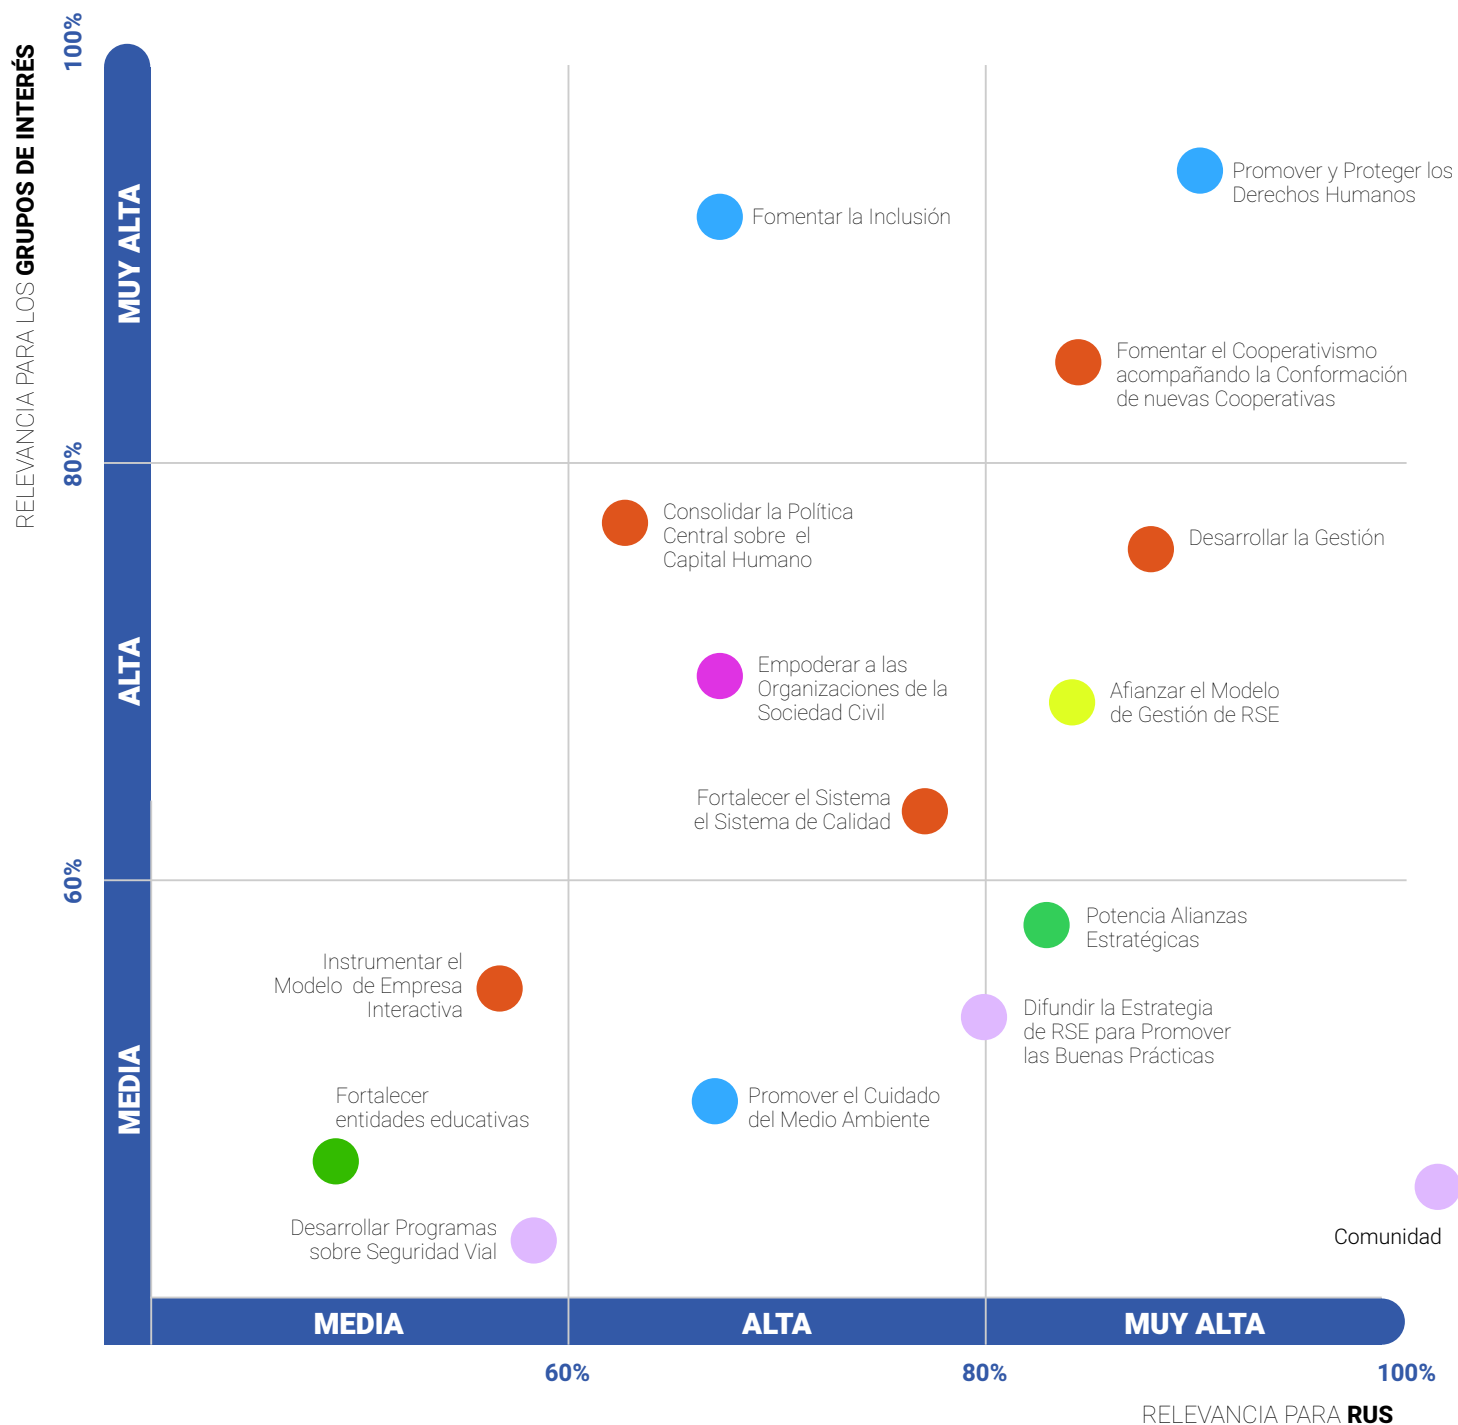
RELEVANCIA PARA LOS GRUPOS DE INTERÉS

100%

MUY ALTA

80%

ALTA

60%

MEDIA

Fomentar la Inclusión

Promover y Proteger los Derechos Humanos

Fomentar el Cooperativismo acompañando la Conformación de nuevas Cooperativas

Consolidar la Política Central sobre el Capital Humano

Desarrollar la Gestión

Empoderar a las Organizaciones de la Sociedad Civil

Afianzar el Modelo de Gestión de RSE

Fortalecer el Sistema el Sistema de Calidad

Potencia Alianzas Estratégicas

Instrumentar el Modelo de Empresa Interactiva

Difundir la Estrategia de RSE para Promover las Buenas Prácticas

Fortalecer entidades educativas

Promover el Cuidado del Medio Ambiente

Desarrollar Programas sobre Seguridad Vial

Comunidad

MEDIA

ALTA

MUY ALTA

60%

80%

100%

RELEVANCIA PARA RUS